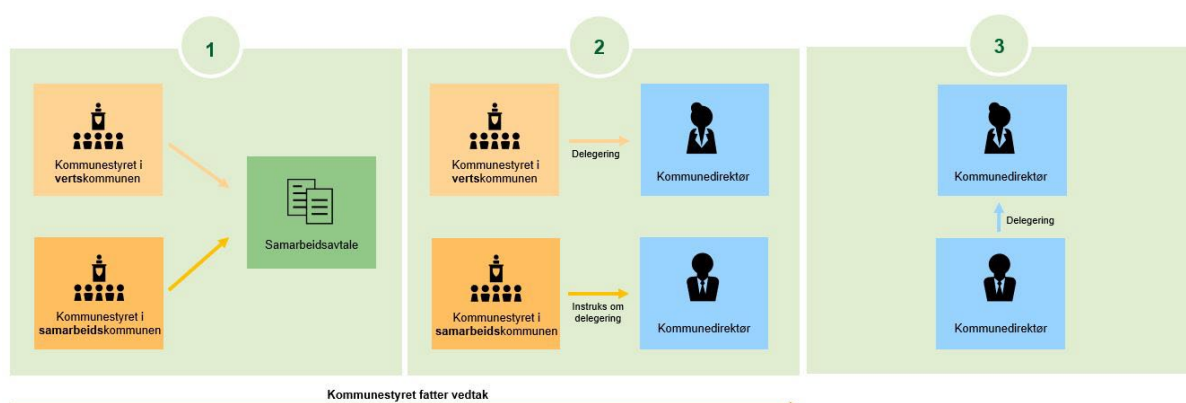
1

Kommunestyret i **verts**kommunen

Kommunestyret i **samarbeids**kommunen

Samarbeidsavtale

2

Kommunestyret i **verts**kommunen

Delegering

Kommunedirektør

Kommunestyret i **samarbeids**kommunen

Instruks om delegering

Kommunedirektør

3

Kommunedirektør

Delegering

Kommunedirektør

Kommunestyret fatter vedtak